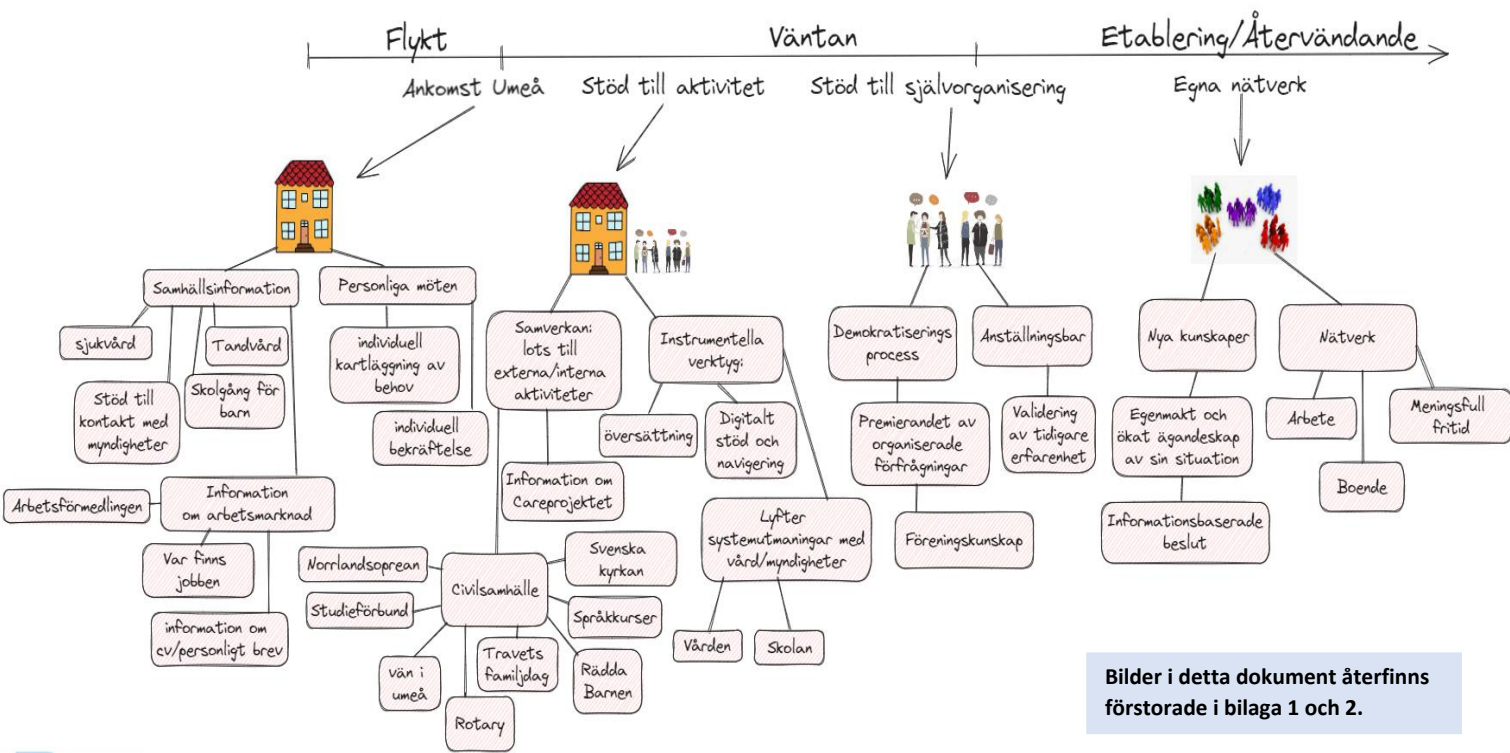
Flykt

Väntan

Etablering/Återvändande

Ankomst Umeå

Stöd till aktivitet

Stöd till självorganisering

Egna nätverk

Samhällsinformation

Personliga möten

sjukvård

Tandvård

Stöd till kontakt med myndigheter

Skolgång för barn

individuell kartläggning av behov

individuell bekräftelse

Arbetsförmedlingen

Information om arbetsmarknad

Var finns jobben

information om cv/personligt brev

Samverkan: lots till externa/interna aktiviteter

Instrumentella verktyg:

översättning

Digitalt stöd och navigering

Information om Careprojektet

Norrlandsoprean

Civilsamhälle

Svenska kyrkan

Studieförbund

Språkkurser

vän i umeå

Travets familjdag

Rädda Barnen

Rotary

Lyfter systemutmaningar med vård/myndigheter

Vården

Skolan

Demokratiserings process

Anställningsbar

Premierandet av organiserade förfrågningar

Validering av tidigare erfarenhet

Föreningskunskap

Nya kunskaper

Nätverk

Egenmakt och ökat ägandeskap av sin situation

Arbete

Meningsfull fritid

Boende

Informationsbaserade beslut

Bilder i detta dokument återfinns förstorade i bilaga 1 och 2.